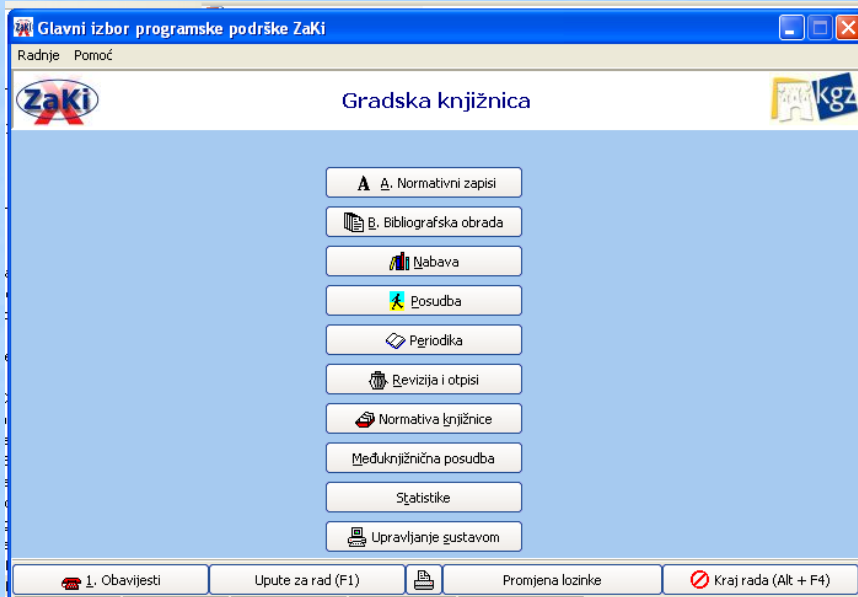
Glavni izbor programske podrške ZaKi

Radnje Pomoć

ZaKi

Gradska knjižnica

kgz

A A. Normativni zapisi

B. Bibliografska obrada

Nabava

Posudba

Periodika

Revizija i otpisi

Normativa knjižnice

Međuknjižnična posudba

Statistike

Upravljanje sustavom

1. Obavijesti

Upute za rad (F1)

Promjena lozinke

Kraj rada (Alt + F4)